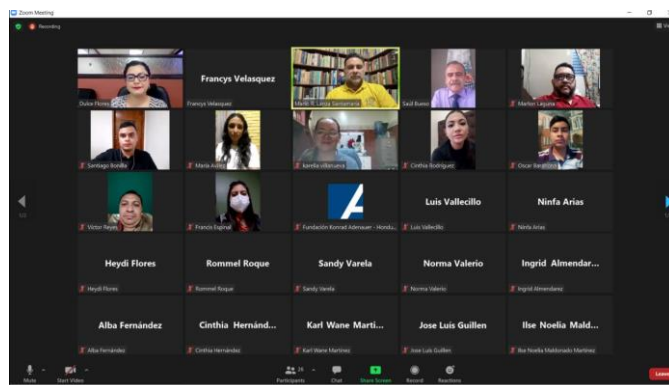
Zoom Meeting

Recording

Francys Velasquez

Dulce Flores

Francys Velasquez

Mario R. Lanza Santamaria

Saúl Bueso

Marlon Lagos

Santiago Bonilla

Maria Avila

karelia villanueva

Cinthia Rodriguez

Oscar Bardales

Luis Vallecillo

Ninfa Arias

Victor Reyes

Francis Espinal

Fundación Konrad Adenauer - Hondu...

Luis Vallecillo

Ninfa Arias

Heydi Flores

Rommel Roque

Sandy Varela

Norma Valerio

Ingrid Almendar...

Heydi Flores

Rommel Roque

Sandy Varela

Norma Valerio

Ingrid Almendarez

Alba Fernández

Cinthia Hernánd...

Karl Wane Marti...

Jose Luis Guillen

Ilse Noelia Mald...

Alba Fernández

Cinthia Hernández

Karl Wane Martinez

Jose Luis Guillen

Ilse Noelia Maldonado Martinez

Mute

Start Video

Participants

Chat

Share Screen

Record

Reactions

Leave